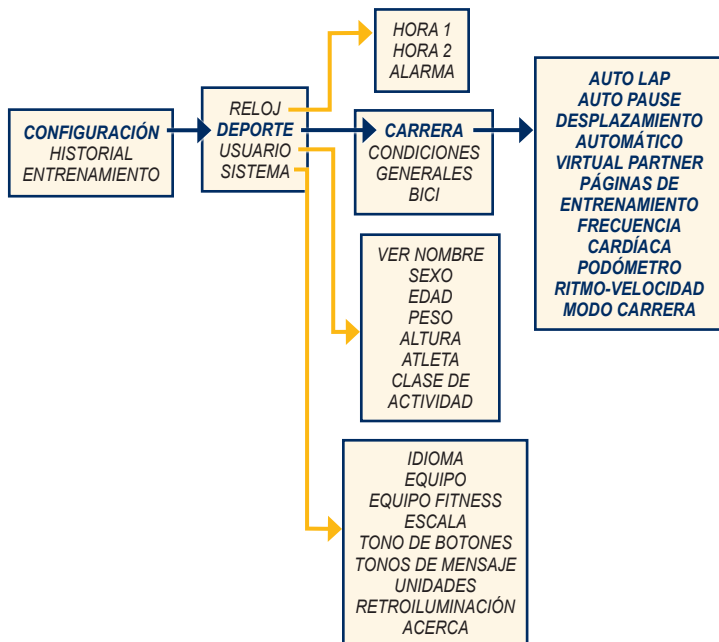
CONFIGURACIÓN
HISTORIAL
ENTRENAMIENTO

RELOJ
DEPORTE
USUARIO
SISTEMA

HORA 1
HORA 2
ALARMA

CARRERA
CONDICIONES GENERALES
BICI

AUTO LAP
AUTO PAUSE
DESPLAZAMIENTO AUTOMÁTICO
VIRTUAL PARTNER
PÁGINAS DE ENTRENAMIENTO
FRECUENCIA CARDÍACA
PODÓMETRO
RITMO-VELOCIDAD
MODO CARRERA

VER NOMBRE
SEXO
EDAD
PESO
ALTURA
ATLETA
CLASE DE ACTIVIDAD

IDIOMA
EQUIPO
EQUIPO FITNESS
ESCALA
TONO DE BOTONES
TONOS DE MENSAJE
UNIDADES
RETROILUMINACIÓN
ACERCA